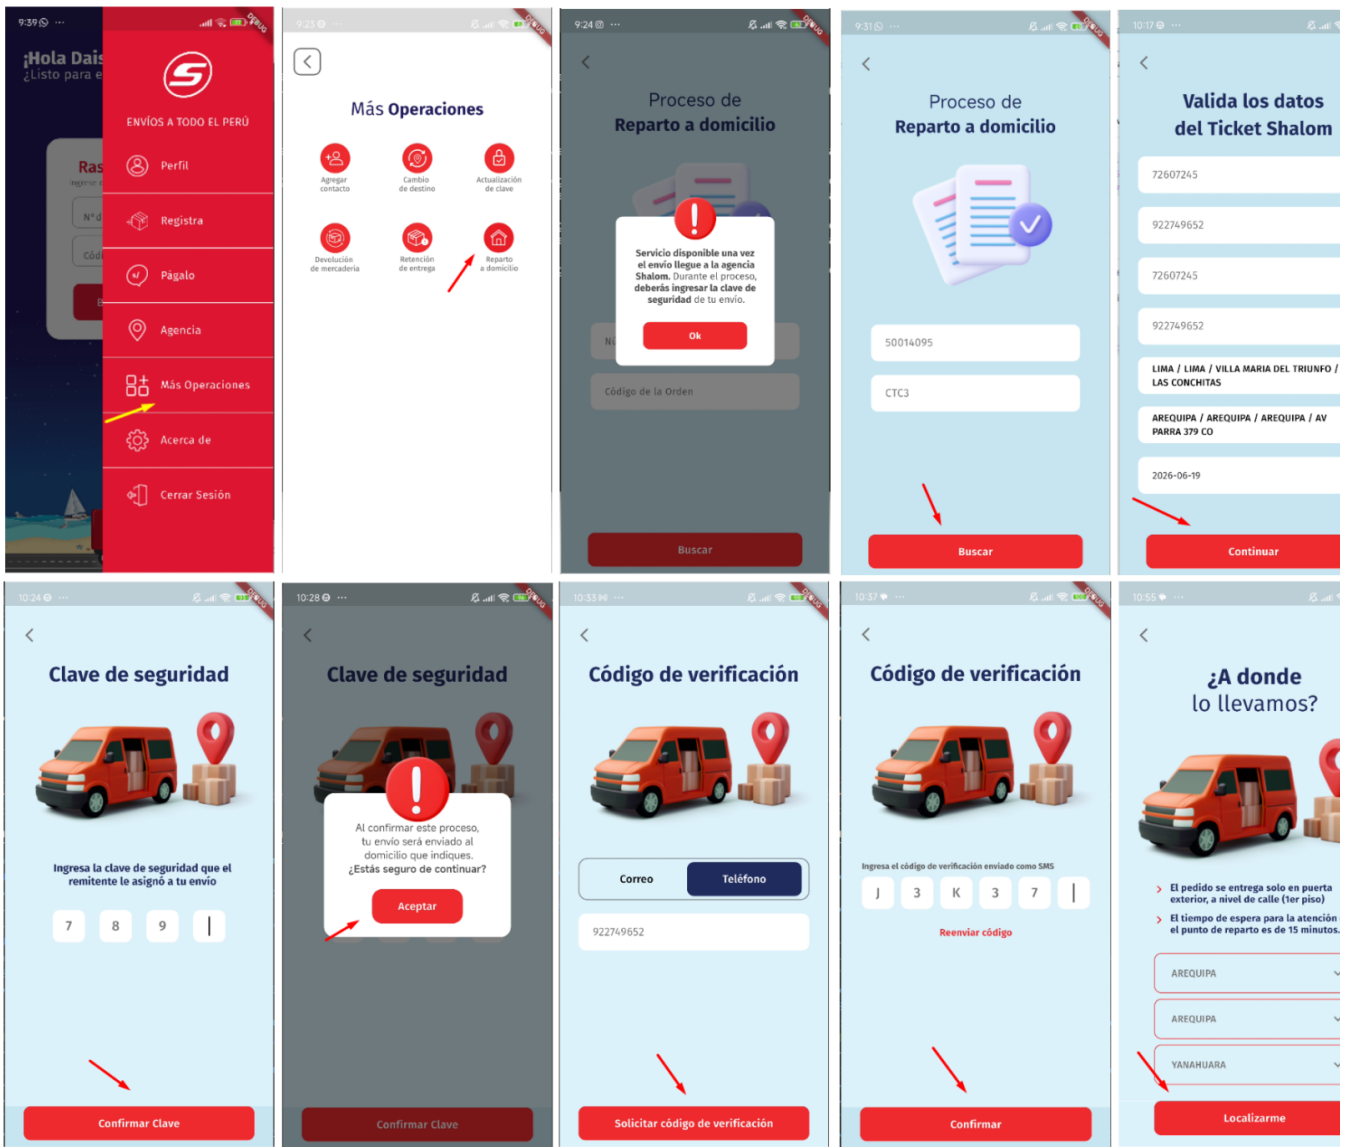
9:39

¡Hola Dais
¿Listo para e

Ras

ENVÍOS A TODO EL PERÚ

Perfil

Registra

Págalo

Agencia

Más Operaciones

Acerca de

Cerrar Sesión

9:23

Más Operaciones

Agregar contacto

Cambio de destino

Actualización de clave

Devolución de mercadería

Retención de entrega

Reparto a domicilio

9:24

Proceso de
Reparto a domicilio

Servicio disponible una vez el envío llegue a la agencia Shalom. Durante el proceso, deberás ingresar la clave de seguridad de tu envío.

Ok

Código de la Orden

Buscar

9:31

Proceso de
Reparto a domicilio

50014095

CTC3

Buscar

10:17

Valida los datos
del Ticket Shalom

72607245

922749652

72607245

922749652

LIMA / LIMA / VILLA MARIA DEL TRIUNFO / LAS CONCHITAS

AREQUIPA / AREQUIPA / AREQUIPA / AV PARRA 379 CO

2026-06-19

Continuar

10:24

Clave de seguridad

Ingresa la clave de seguridad que el remitente le asignó a tu envío

7 8 9

Confirmar Clave

10:28

Clave de seguridad

Al confirmar este proceso, tu envío será enviado al domicilio que indiques. ¿Estás seguro de continuar?

Aceptar

Confirmar Clave

10:33

Código de verificación

Correo

Teléfono

922749652

Solicitar código de verificación

10:37

Código de verificación

Ingresa el código de verificación enviado como SMS

J 3 K 3 7

Reenviar código

Confirmar

10:55

¿A donde
lo llevamos?

El pedido se entrega solo en puerta exterior, a nivel de calle (1er piso)

El tiempo de espera para la atención el punto de reparto es de 15 minutos.

AREQUIPA

AREQUIPA

YANAHUARA

Localizarme